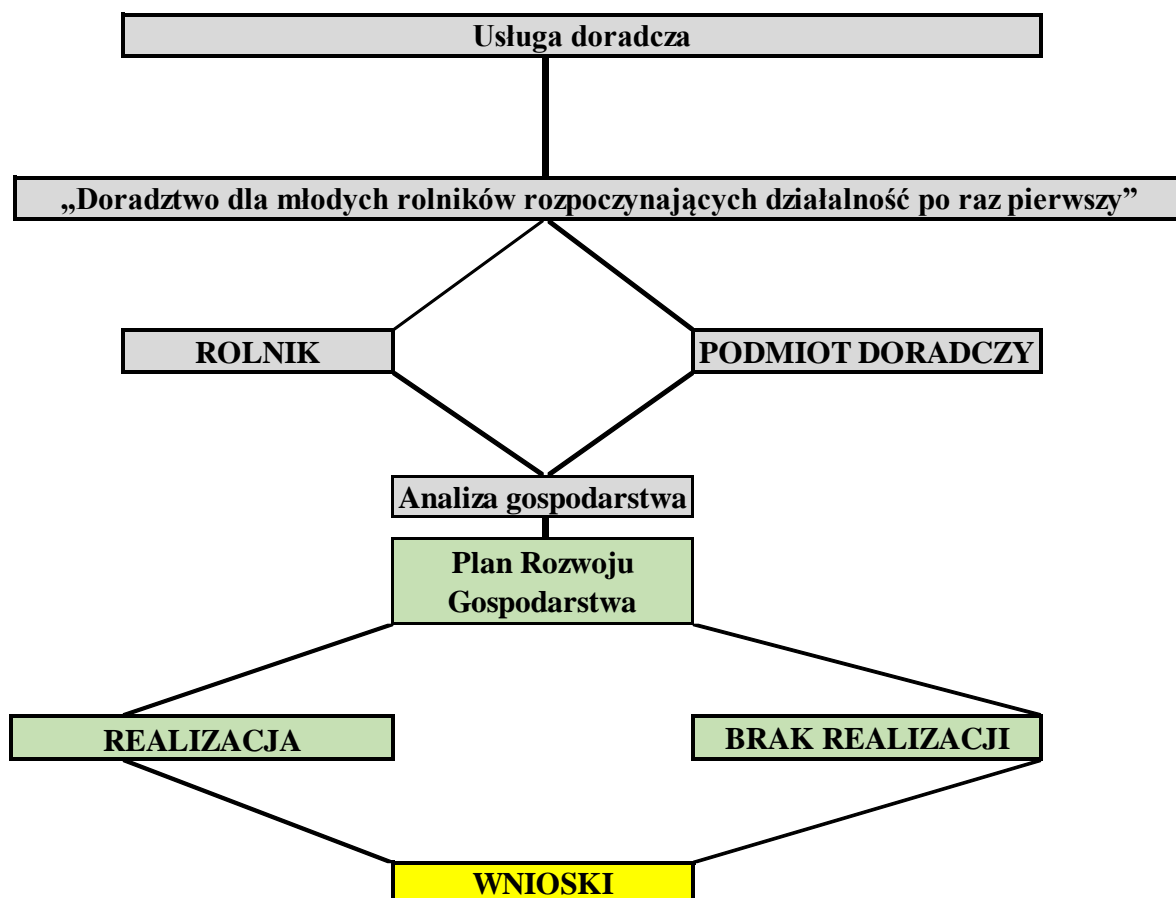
Usługa doradcza

„Doradztwo dla młodych rolników rozpoczynających działalność po raz pierwszy”

ROLNIK

PODMIOT DORADCZY

Analiza gospodarstwa

Plan Rozwoju Gospodarstwa

REALIZACJA

BRAK REALIZACJI

WNIOSKI